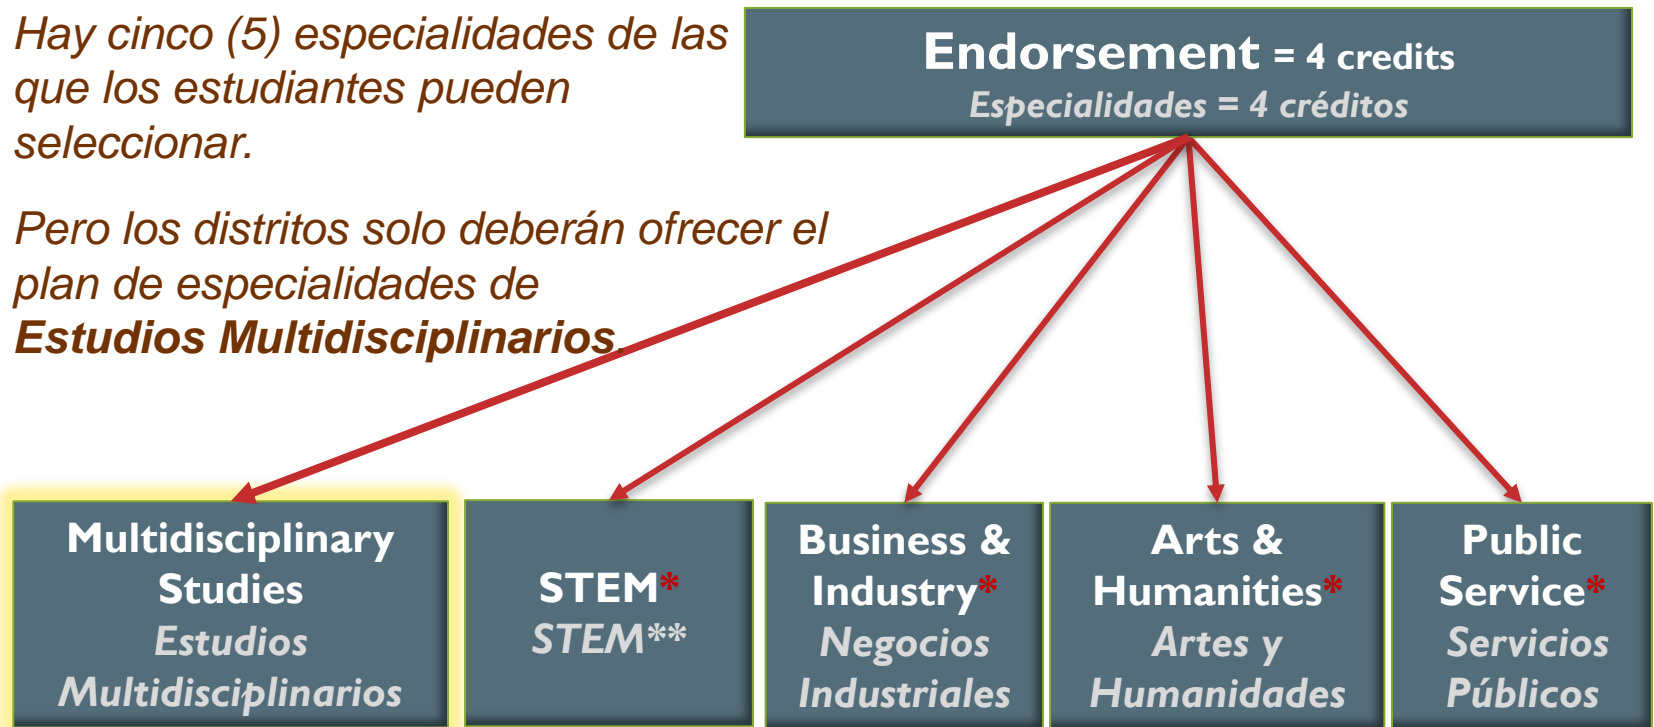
Hay cinco (5) especialidades de las que los estudiantes pueden seleccionar.

Pero los distritos solo deberán ofrecer el plan de especialidades de **Estudios Multidisciplinarios**.

Endorsement = 4 credits
Especialidades = 4 créditos

Multidisciplinary Studies
Estudios Multidisciplinarios

STEM*
STEM**

Business & Industry*
Negocios Industriales

Arts & Humanities*
Artes y Humanidades

Public Service*
Servicios Públicos